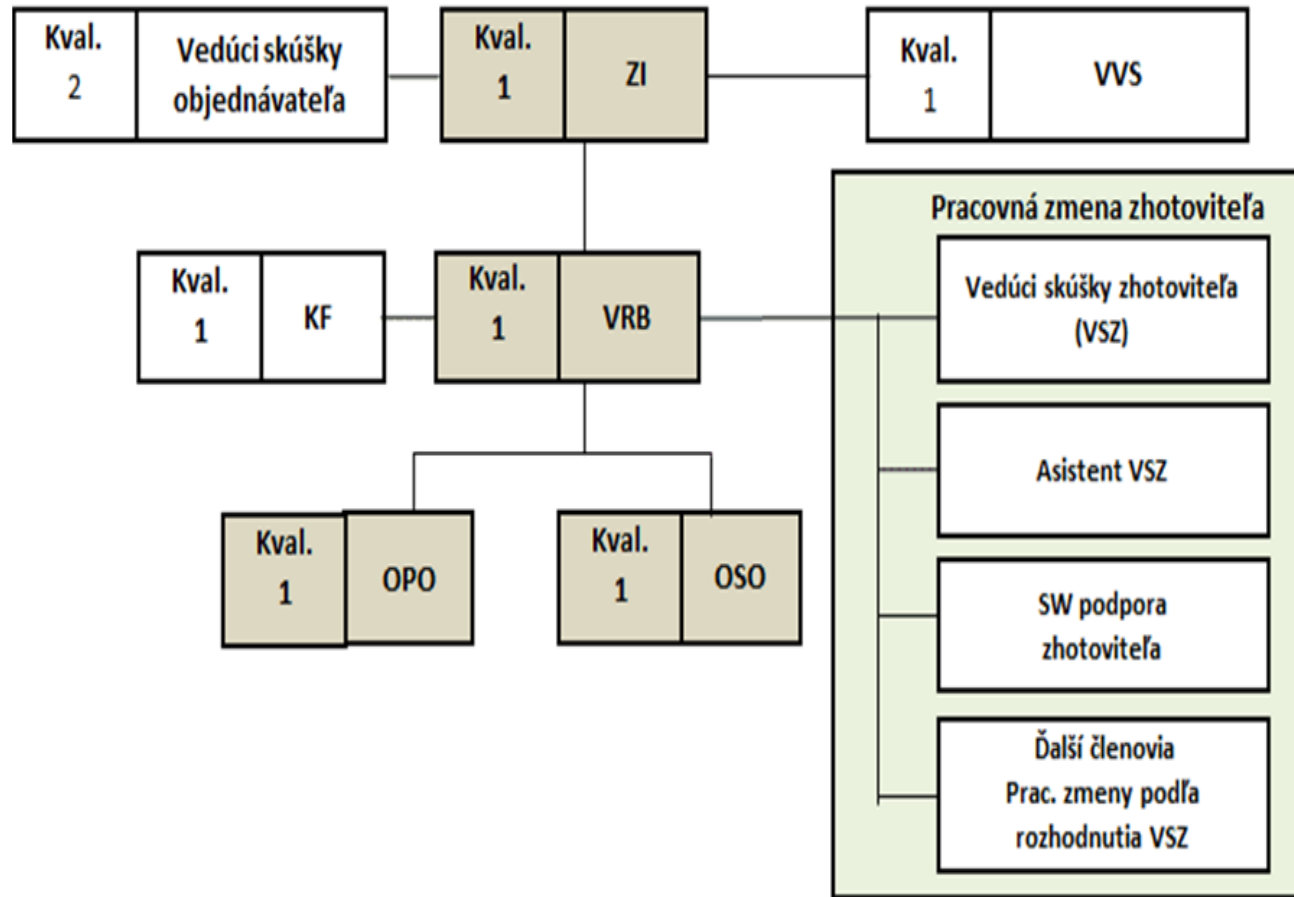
Kval.
2

Vedúci skúšky objednávateľa

Kval.
1

ZI

Kval.
1

VVS

Kval.
1

KF

Kval.
1

VRB

Kval.
1

OPO

Kval.
1

OSO

Pracovná zmena zhotoviteľa

Vedúci skúšky zhotoviteľa (VSZ)

Asistent VSZ

SW podpora zhotoviteľa

Ďalší členovia Prac. zmeny podľa rozhodnutia VSZ